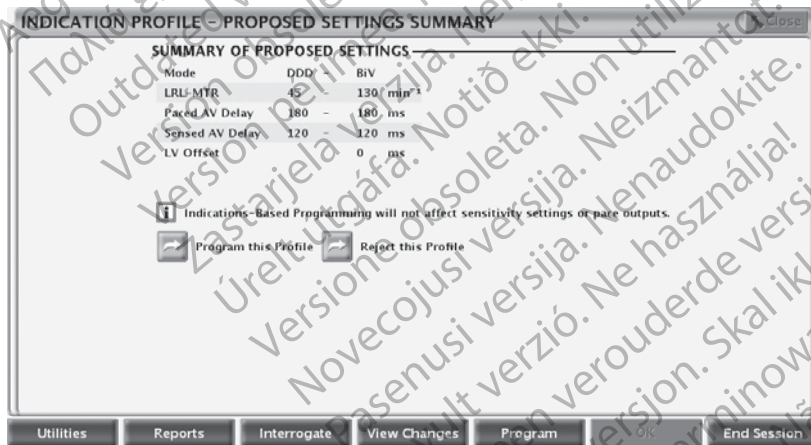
INDICATION PROFILE – PROPOSED SETTINGS SUMMARY

Close

SUMMARY OF PROPOSED SETTINGS

| | | | | |
|---|---|---|---|---|
| Mode | DDD | - | BiV | |
| LRL-MTR | 45 | - | 130 | $min^{-1}$ |
| Paced AV Delay | 180 | - | 180 | ms |
| Sensed AV Delay | 120 | - | 120 | ms |
| LV Offset | | | 0 | ms |

Indications-Based Programming will not affect sensitivity settings or pace outputs.

Program this Profile

Reject this Profile

Utilities Reports Interrogate View Changes Program OK End Session

Παλιά έκδοση. Outdated version. Version obsolète. Version périmée. Zastarjela verzija. Úrelt útgáfa. Versione obsoleta. Non utilizzare. Novecojusi versija. Nenaudokite. Pasenusi versija. Elavult verzió. Ne használja! Notið ekki. Neizmantot. Verouderde versie. Utdatert versjon. Skal ikke brukes. Wersja przeterminowana.